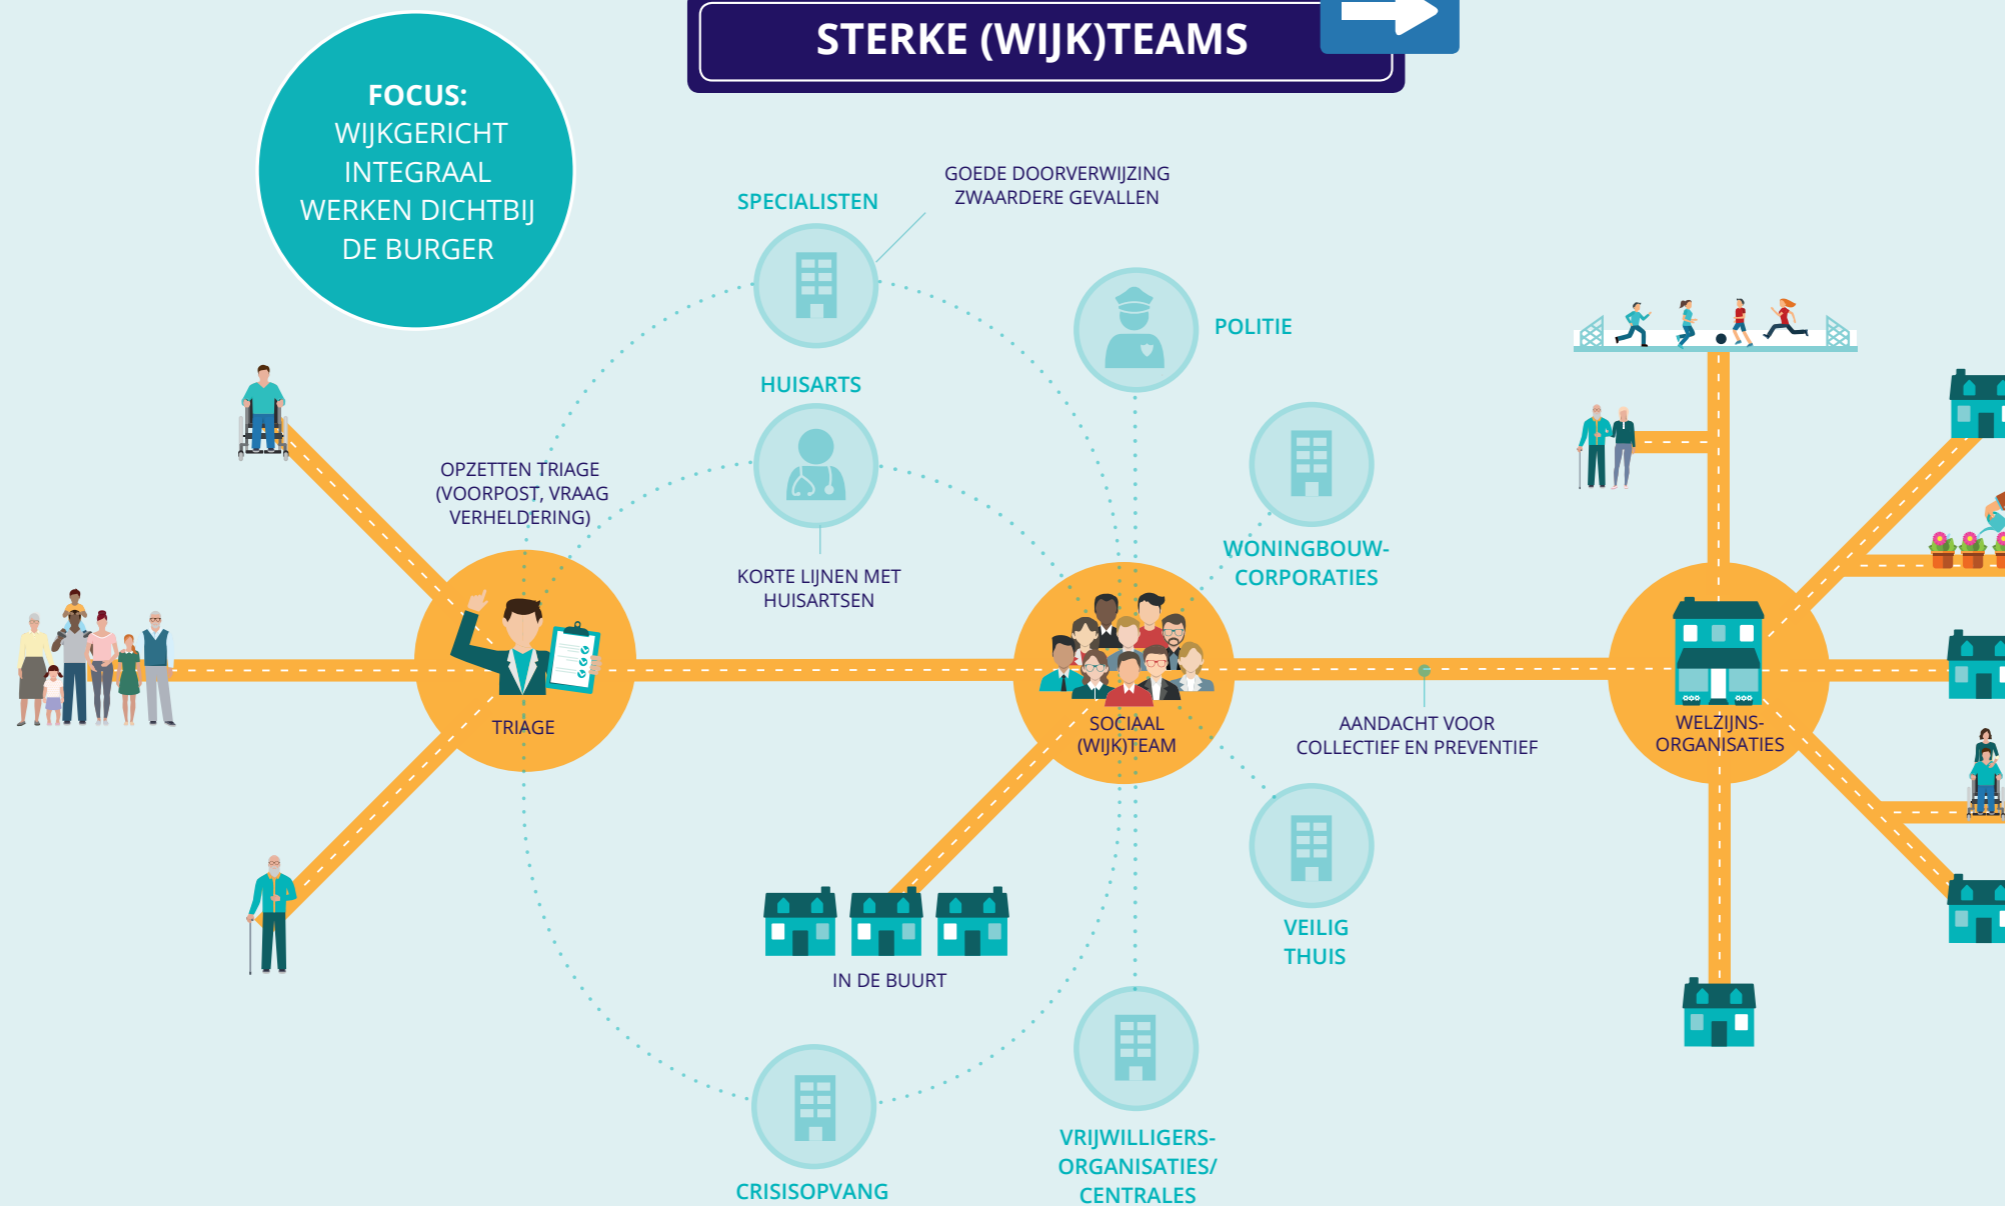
STERKE (WIJK)TEAMS

FOCUS:
WIJKGERICHT
INTEGRAAL
WERKEN DICHTBIJ
DE BURGER

SPECIALISTEN

GOEDE DOORVERWIJZING
ZWAARDERE GEVALLEN

POLITIE

HUISARTS

OPZETTEN TRIAGE
(VOORPOST, VRAAG
VERHELDERING)

KORTE LIJNEN MET
HUISARTSEN

WONINGBOUW-
CORPORATIES

TRIAGE

SOCIAAL
(WIJK)TEAM

AANDACHT VOOR
COLLECTIEF EN PREVENTIEF

WELZIJNS-
ORGANISATIES

VEILIG
THUIS

IN DE BUURT

CRISISOPVANG

VRIJWILLIGERS-
ORGANISATIES/
CENTRALES